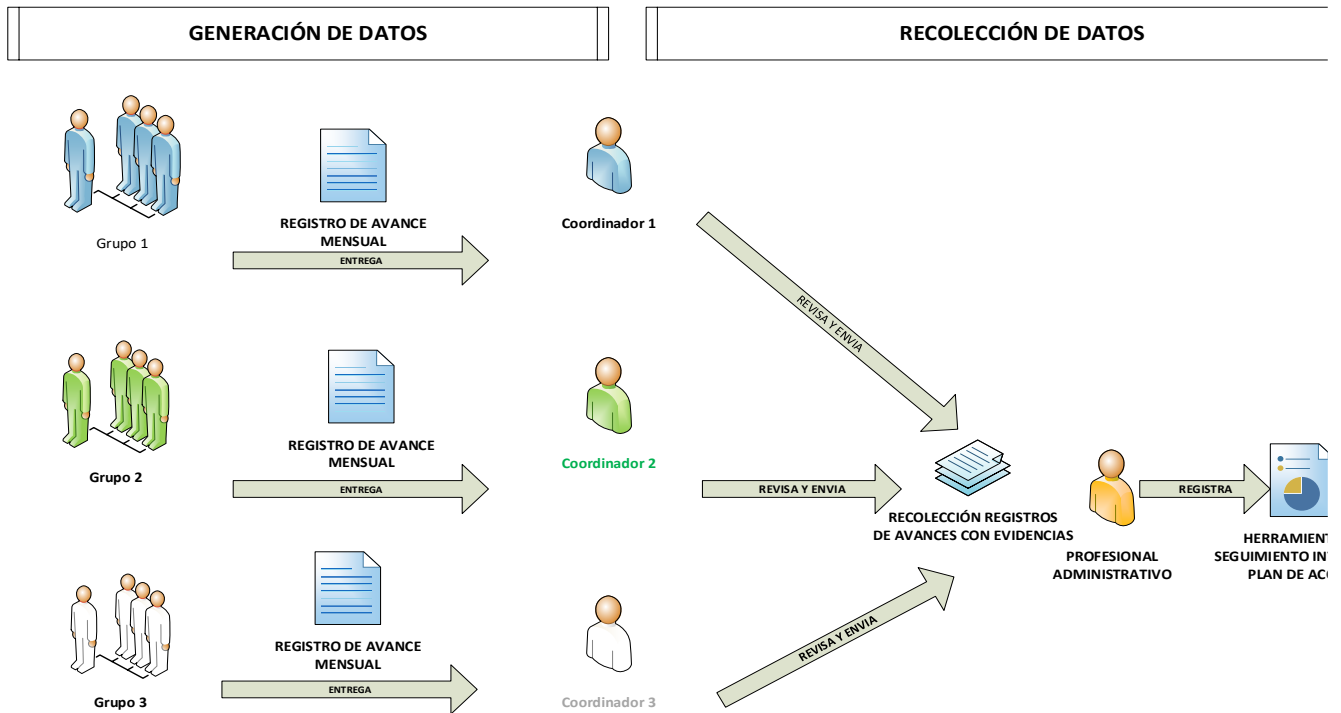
GENERACIÓN DE DATOS

RECOLECCIÓN DE DATOS

Grupo 1

REGISTRO DE AVANCE MENSUAL

ENTREGA

Coordinador 1

REVISA Y ENVIA

Grupo 2

REGISTRO DE AVANCE MENSUAL

ENTREGA

Coordinador 2

REVISA Y ENVIA

RECOLECCIÓN REGISTROS DE AVANCES CON EVIDENCIAS

PROFESIONAL ADMINISTRATIVO

REGISTRA

HERRAMIENT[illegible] SEGUIMIENTO IN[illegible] PLAN DE AC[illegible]

Grupo 3

REGISTRO DE AVANCE MENSUAL

ENTREGA

Coordinador 3

REVISA Y ENVIA